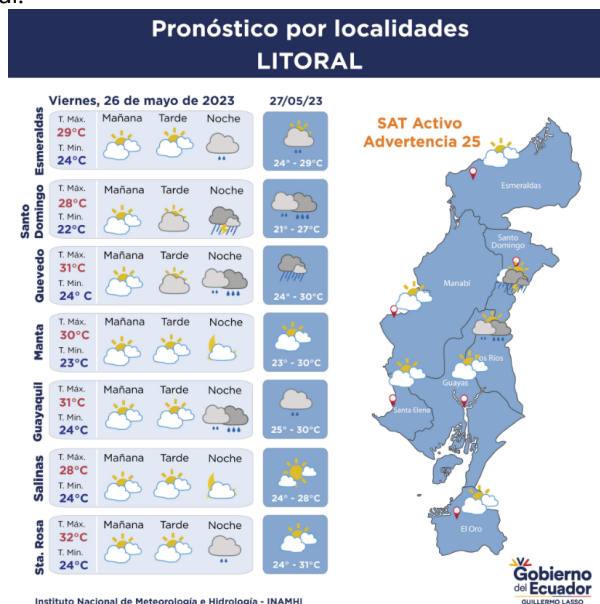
Pronóstico por localidades
LITORAL

Viernes, 26 de mayo de 2023

27/05/23

| | | Mañana | Tarde | Noche | 27/05/23 |
|---|---|---|---|---|---|
| Esmeraldas | T. Máx. 29°C T. Mín. 24°C | | | | 24° - 29°C |
| Santo Domingo | T. Máx. 28°C T. Mín. 22°C | | | | 21° - 27°C |
| Quevedo | T. Máx. 31°C T. Mín. 24° C | | | | 24° - 30°C |
| Manta | T. Máx. 30°C T. Mín. 23°C | | | | 23° - 30°C |
| Guayaquil | T. Máx. 31°C T. Mín. 24°C | | | | 25° - 30°C |
| Salinas | T. Máx. 28°C T. Mín. 24°C | | | | 24° - 28°C |
| Sta. Rosa | T. Máx. 32°C T. Mín. 24°C | | | | 24° - 31°C |

SAT Activo
Advertencia 25

Esmeraldas
Santo Domingo
Manabí
Los Ríos
Guayas
Santa Elena
El Oro

Instituto Nacional de Meteorología e Hidrología - INAMHI

Gobierno del Ecuador
GUILLERMO LASSO